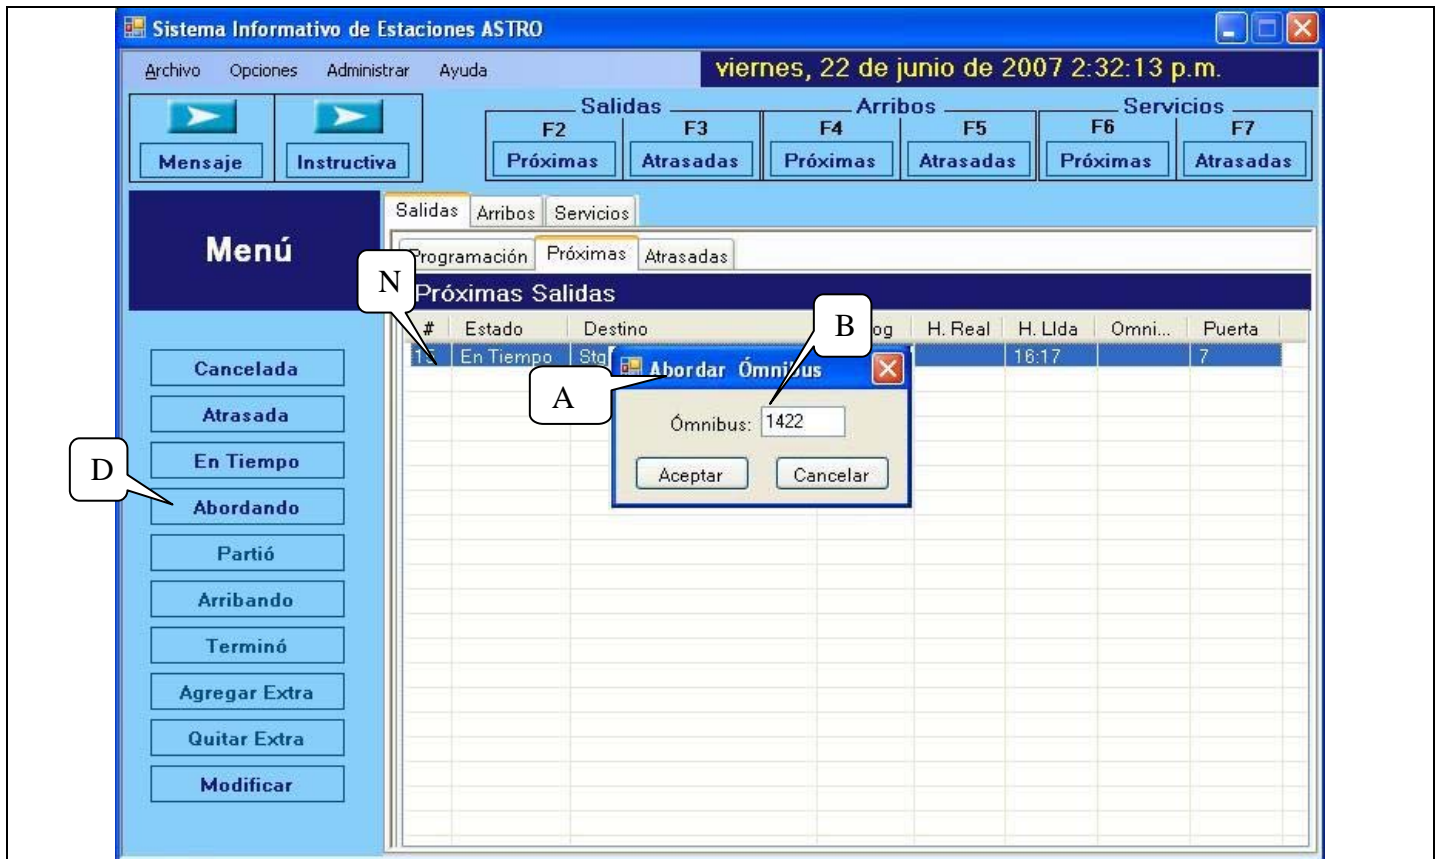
Sistema Informativo de Estaciones ASTRO

Archivo Opciones Administrar Ayuda

viernes, 22 de junio de 2007 2:32:13 p.m.

Mensaje Instructiva

Salidas
F2 Próximas
F3 Atrasadas

Arribos
F4 Próximas
F5 Atrasadas

Servicios
F6 Próximas
F7 Atrasadas

Menú

Salidas Arribos Servicios

Programación Próximas Atrasadas

Próximas Salidas

| # | Estado | Destino | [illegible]og | H. Real | H. Llda | Omni... | Puerta |
|---|---|---|---|---|---|---|---|
| 1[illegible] | En Tiempo | Stg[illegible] | | | 16:17 | | 7 |

Abordar Ómnibus

Ómnibus: 1422

Aceptar Cancelar

N

B

A

D

Cancelada
Atrasada
En Tiempo
Abordando
Partió
Arribando
Terminó
Agregar Extra
Quitar Extra
Modificar